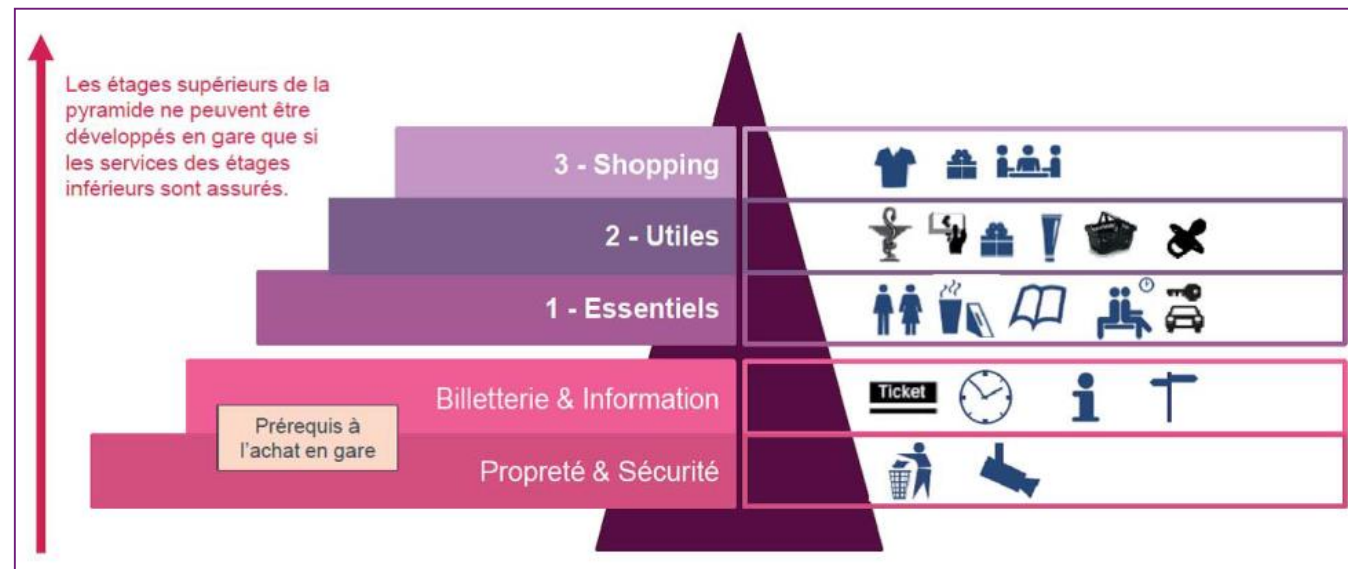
Les étages supérieurs de la pyramide ne peuvent être développés en gare que si les services des étages inférieurs sont assurés.

3 - Shopping

2 - Utiles

1 - Essentiels

Billetterie & Information

Prérequis à l'achat en gare

Propreté & Sécurité

Ticket